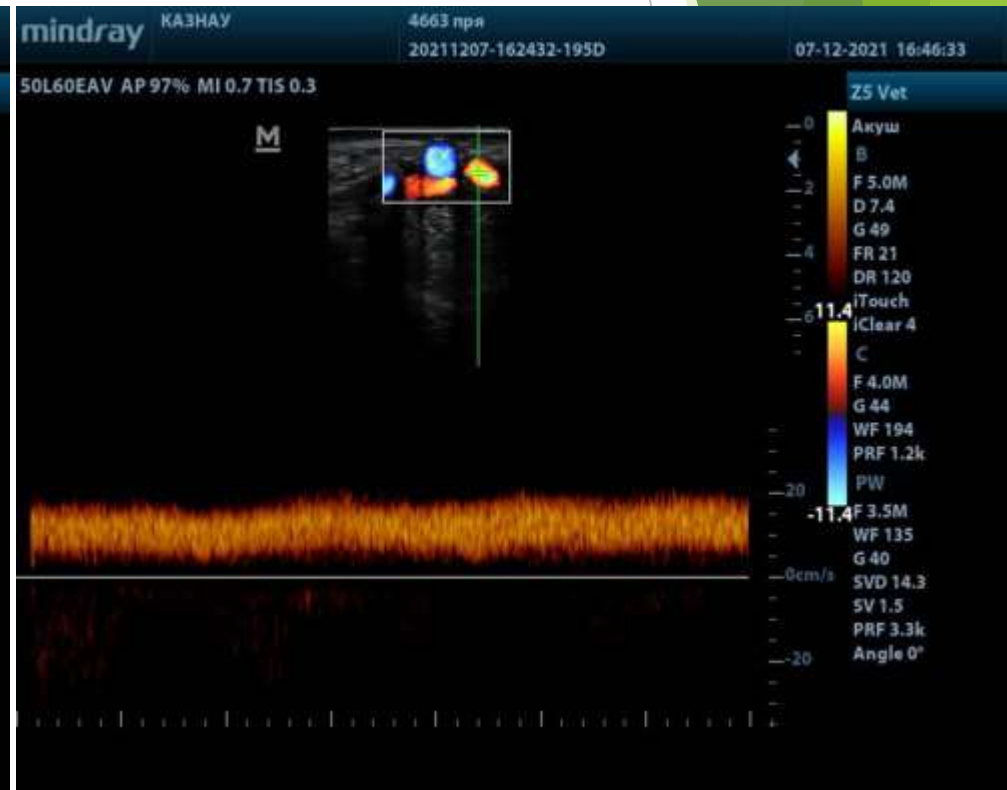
mindray КАЗНАУ 4663 пря
20211207-162432-195D 07-12-2021 16:46:33

50L60EAV AP 97% MI 0.7 TIS 0.3

M

Z5 Vet
Акуш
B
F 5.0M
D 7.4
G 49
FR 21
DR 120
iTouch
iClear 4
C
F 4.0M
G 44
WF 194
PRF 1.2k
PW
F 3.5M
WF 135
G 40
SVD 14.3
SV 1.5
PRF 3.3k
Angle 0°

0
2
4
6
11.4
-11.4
20
0cm/s
-20